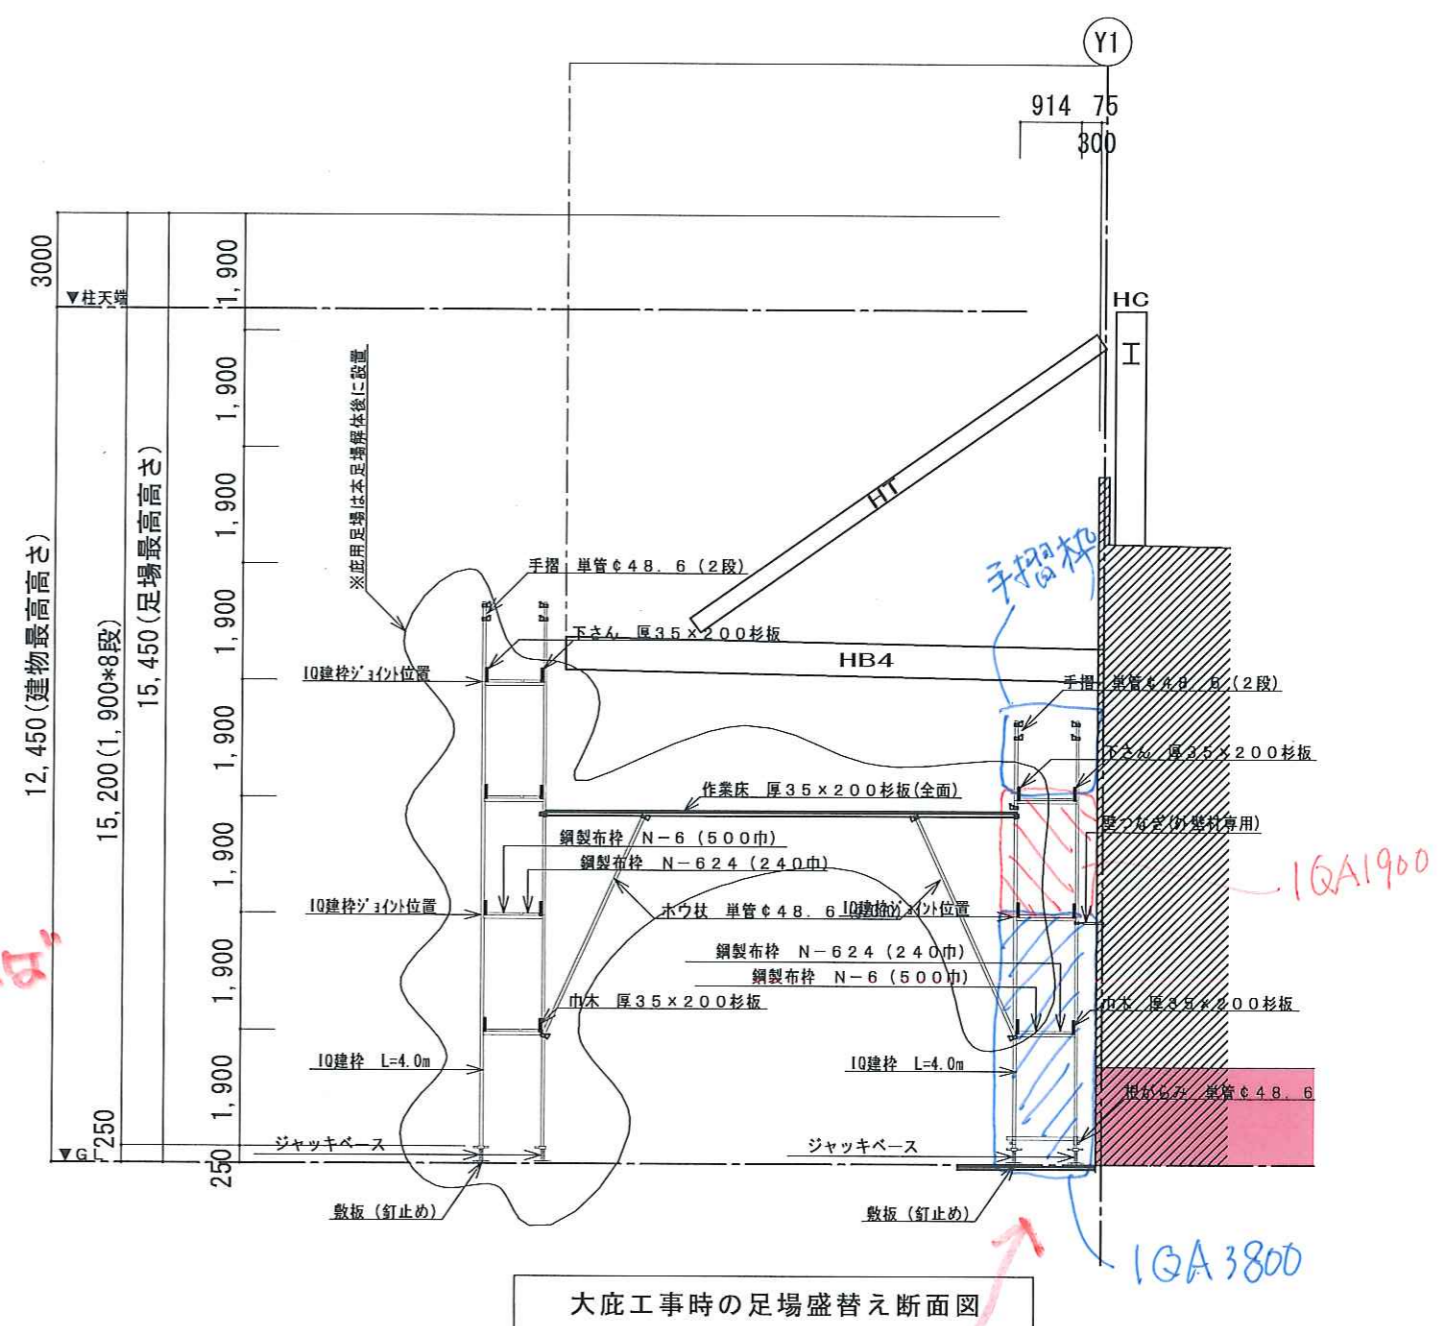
Y1

914 75
300

3000
▼柱天端
12,450(建物最高高さ)
15,200(1,900*8段)
15,450(足場最高高さ)
1,900
1,900
1,900
1,900
1,900
1,900
1,900
1,900
250
250
▼G

HC
工
HT
HB4

※庇用足場は本足場解体後に設置

手摺 単管φ48.6(2段)
下さん 厚35×200杉板
IQ建枠ジョイント位置
作業床 厚35×200杉板(全面)
鋼製布枠 N−6(500巾)
鋼製布枠 N−624(240巾)
IQ建枠ジョイント位置
ホウ杖 単管φ48.6
IQ建枠ジョイント位置
鋼製布枠 N−624(240巾)
鋼製布枠 N−6(500巾)
巾木 厚35×200杉板
IQ建枠 L=4.0m
ジャッキベース
敷板(釘止め)

手摺枠
手摺 単管φ48.6(2段)
下さん 厚35×200杉板
壁つなぎ(外壁打専用)
1QA1900
巾木 厚35×200杉板
IQ建枠 L=4.0m
根がらみ 単管φ48.6
ジャッキベース
敷板(釘止め)
1QA3800

大庇工事時の足場盛替え断面図